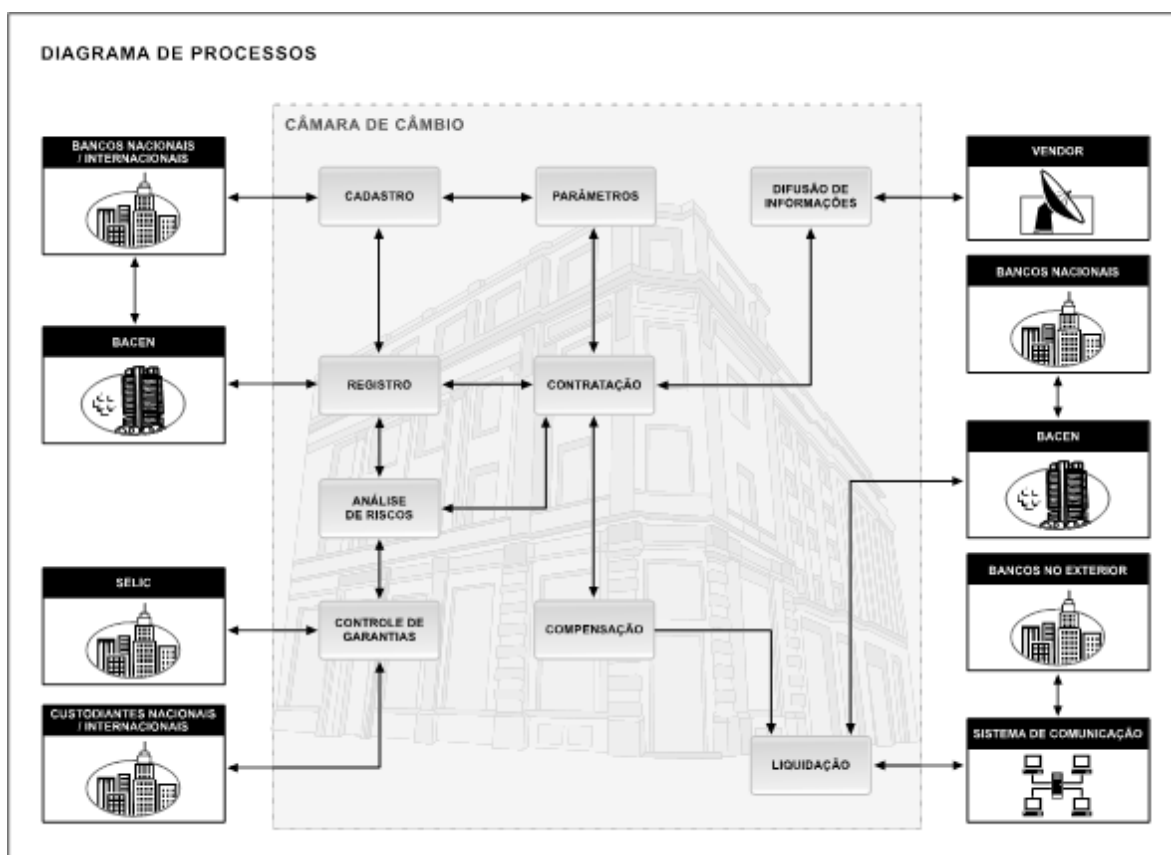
DIAGRAMA DE PROCESSOS

BANCOS NACIONAIS / INTERNACIONAIS

BACEN

SELIC

CUSTODIANTES NACIONAIS / INTERNACIONAIS

CÂMARA DE CÂMBIO

CADASTRO

PARÂMETROS

DIFUSÃO DE INFORMAÇÕES

REGISTRO

CONTRATAÇÃO

ANÁLISE DE RISCOS

CONTROLE DE GARANTIAS

COMPENSAÇÃO

LIQUIDAÇÃO

VENDOR

BANCOS NACIONAIS

BACEN

BANCOS NO EXTERIOR

SISTEMA DE COMUNICAÇÃO